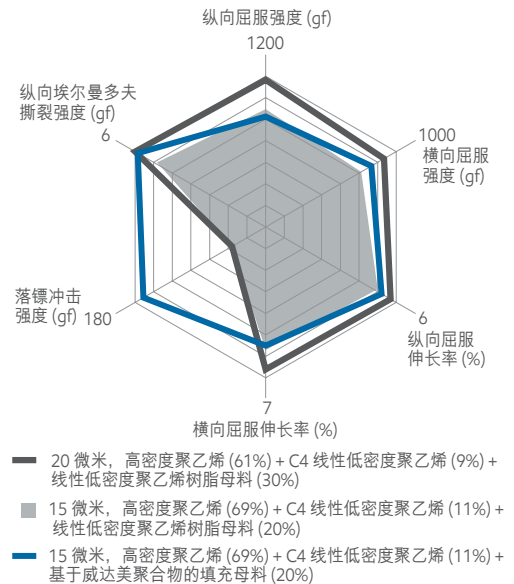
纵向屈服强度 (gf)
1200

纵向埃尔曼多夫撕裂强度 (gf)
6

1000
横向屈服强度 (gf)

落镖冲击强度 (gf)
180

6
纵向屈服伸长率 (%)

7
横向屈服伸长率 (%)

20 微米，高密度聚乙烯 (61%) + C4 线性低密度聚乙烯 (9%) + 线性低密度聚乙烯树脂母料 (30%)

15 微米，高密度聚乙烯 (69%) + C4 线性低密度聚乙烯 (11%) + 线性低密度聚乙烯树脂母料 (20%)

15 微米，高密度聚乙烯 (69%) + C4 线性低密度聚乙烯 (11%) + 基于威达美聚合物的填充母料 (20%)